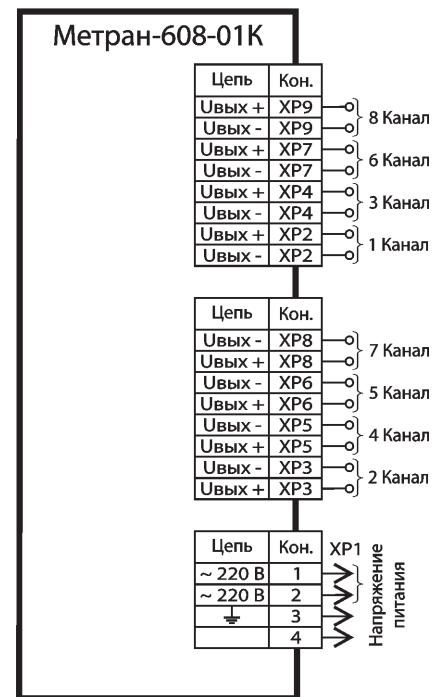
Метран-608-01К

| Цепь | Кон. |
|---|---|
| Uвых + | XP9 |
| Uвых - | XP9 |
| Uвых + | XP7 |
| Uвых - | XP7 |
| Uвых + | XP4 |
| Uвых - | XP4 |
| Uвых + | XP2 |
| Uвых - | XP2 |

8 Канал
6 Канал
3 Канал
1 Канал

| Цепь | Кон. |
|---|---|
| Uвых - | XP8 |
| Uвых + | XP8 |
| Uвых - | XP6 |
| Uвых + | XP6 |
| Uвых - | XP5 |
| Uвых + | XP5 |
| Uвых - | XP3 |
| Uвых + | XP3 |

7 Канал
5 Канал
4 Канал
2 Канал

| Цепь | Кон. |
|---|---|
| ~ 220 В | 1 |
| ~ 220 В | 2 |
| ⏚ | 3 |
| | 4 |

XP1
Напряжение питания